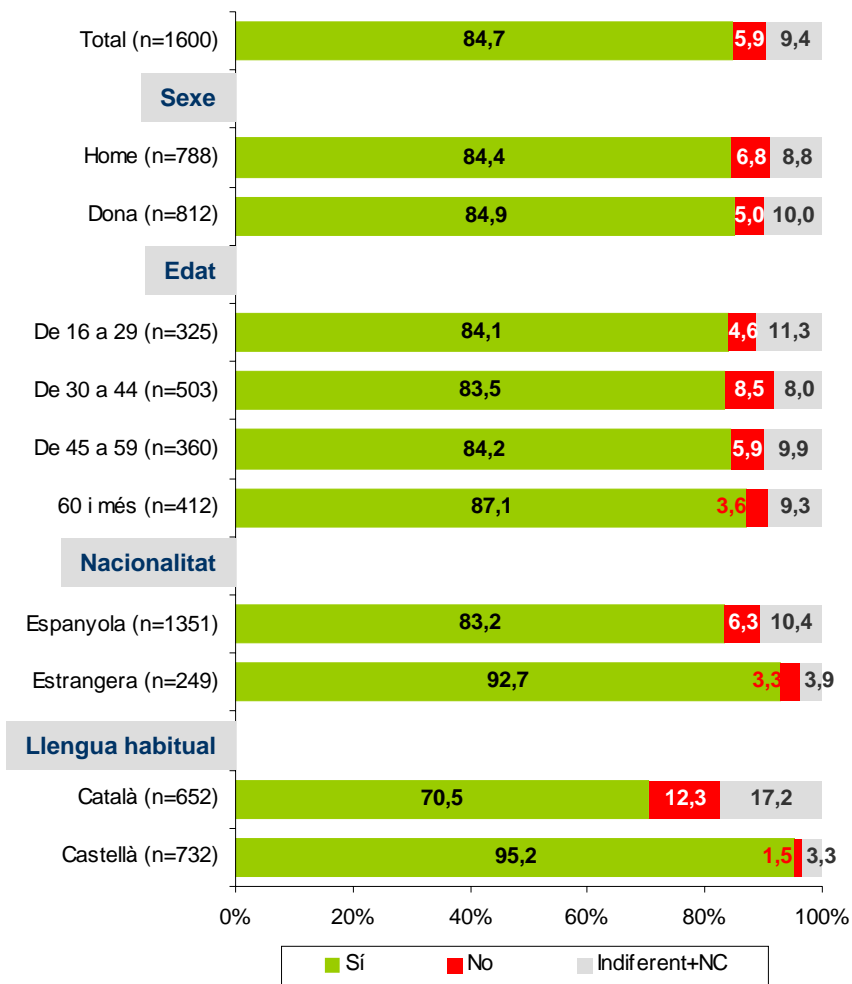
| | Sí | No | Indiferent+NC |
|---|---|---|---|
| Total (n=1600) | 84,7 | 5,9 | 9,4 |
| **Sexe** | | | |
| Home (n=788) | 84,4 | 6,8 | 8,8 |
| Dona (n=812) | 84,9 | 5,0 | 10,0 |
| **Edat** | | | |
| De 16 a 29 (n=325) | 84,1 | 4,6 | 11,3 |
| De 30 a 44 (n=503) | 83,5 | 8,5 | 8,0 |
| De 45 a 59 (n=360) | 84,2 | 5,9 | 9,9 |
| 60 i més (n=412) | 87,1 | 3,6 | 9,3 |
| **Nacionalitat** | | | |
| Espanyola (n=1351) | 83,2 | 6,3 | 10,4 |
| Estrangera (n=249) | 92,7 | 3,3 | 3,9 |
| **Llengua habitual** | | | |
| Català (n=652) | 70,5 | 12,3 | 17,2 |
| Castellà (n=732) | 95,2 | 1,5 | 3,3 |

0% 20% 40% 60% 80% 100%

Sí No Indiferent+NC